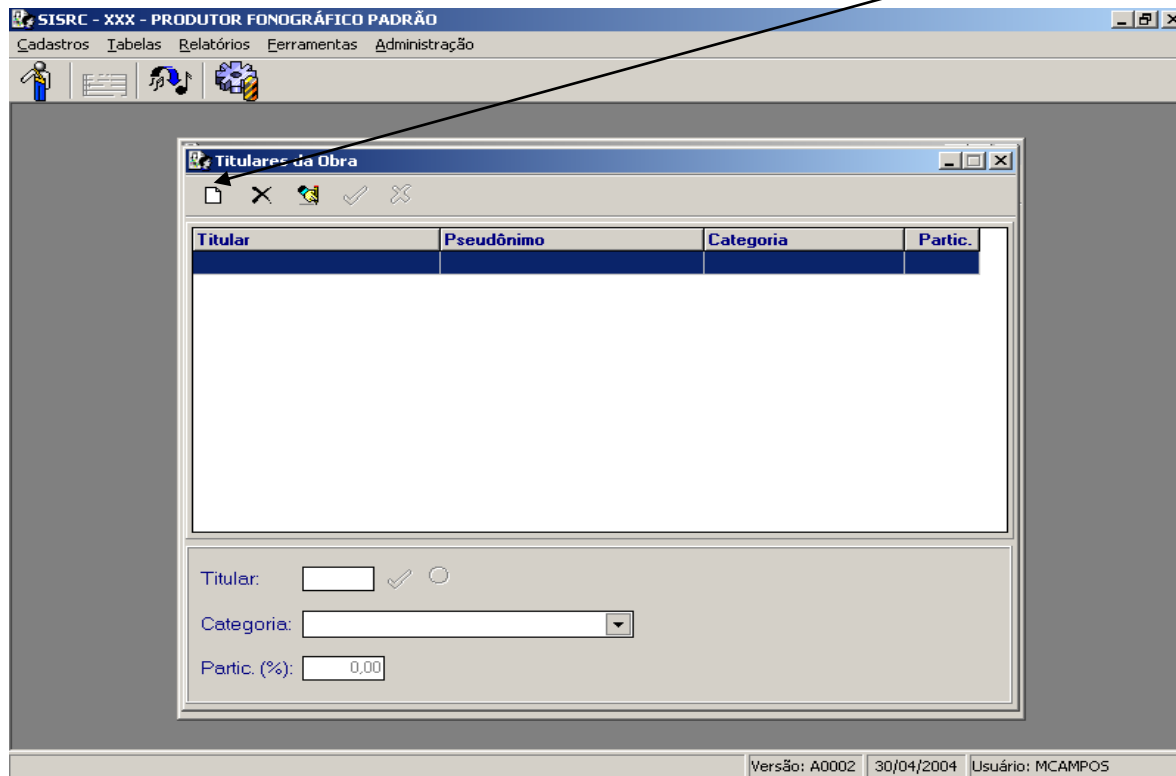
SISRC - XXX - PRODUTOR FONOGRÁFICO PADRÃO

Cadastros Tabelas Relatórios Ferramentas Administração

Titulares da Obra

| Titular | Pseudônimo | Categoria | Partic. |
|---|---|---|---|
| | | | |

Titular:

Categoria:

Partic. (%): 0,00

Versão: A0002 30/04/2004 Usuário: MCAMPOS